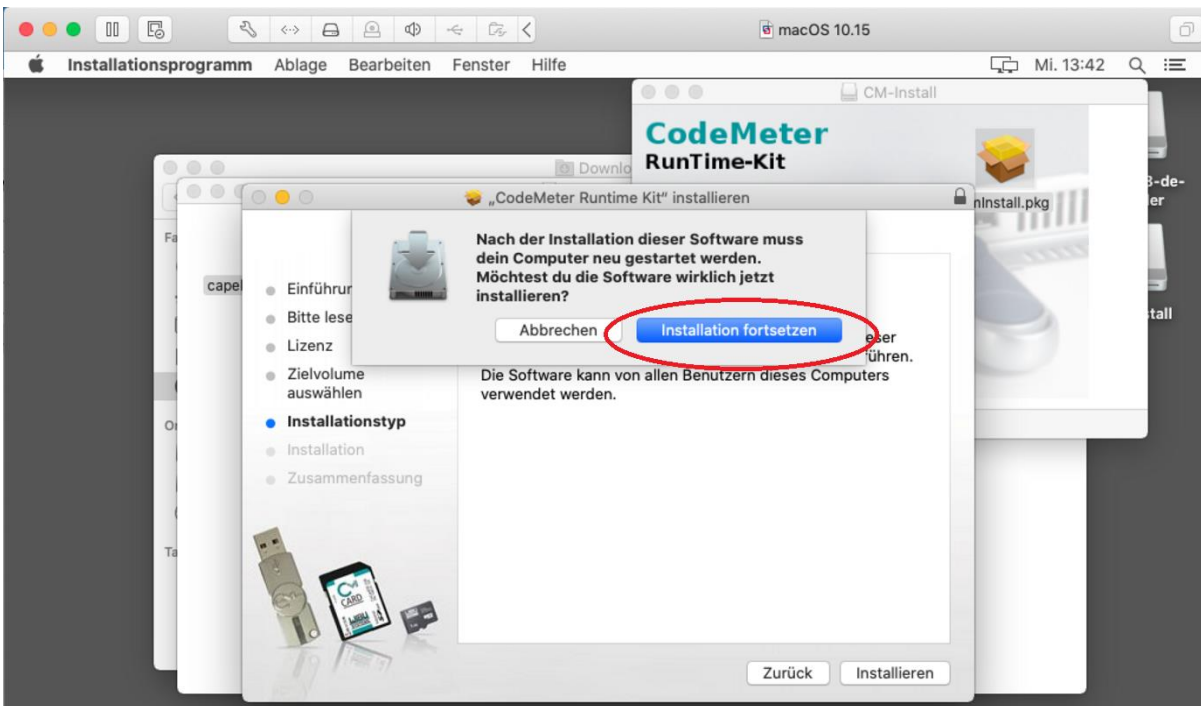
macOS 10.15

Installationsprogramm Ablage Bearbeiten Fenster Hilfe

Mi. 13:42

CM-Install

CodeMeter
RunTime-Kit

nInstall.pkg

3-de-
er

tall

Downlo

Fa

cape

Or

Ta

„CodeMeter Runtime Kit" installieren

Nach der Installation dieser Software muss dein Computer neu gestartet werden. Möchtest du die Software wirklich jetzt installieren?

Abbrechen

Installation fortsetzen

Einführur
Bitte lese
Lizenz
Zielvolume auswählen
Installationstyp
Installation
Zusammenfassung

eser
führen.
Die Software kann von allen Benutzern dieses Computers verwendet werden.

CARD

Zurück

Installieren